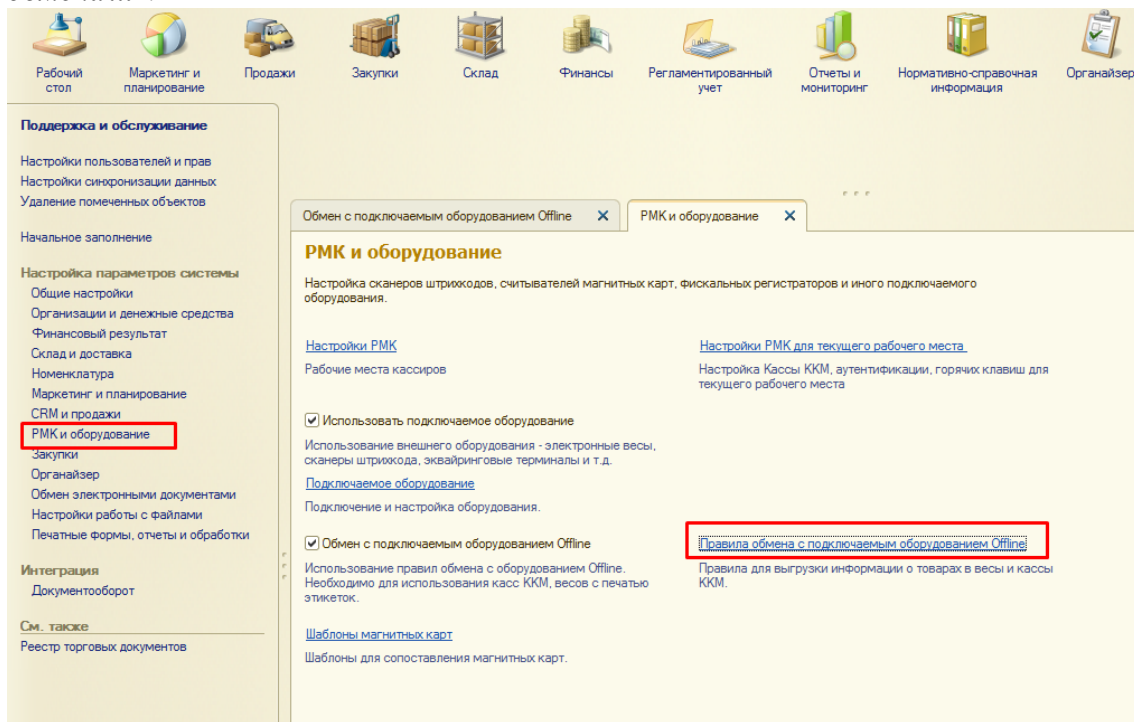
Рабочий стол
Маркетинг и планирование
Продажи
Закупки
Склад
Финансы
Регламентированный учет
Отчеты и мониторинг
Нормативно-справочная информация
Органайзер

Поддержка и обслуживание

Настройки пользователей и прав
Настройки синхронизации данных
Удаление помеченных объектов

Начальное заполнение

Настройка параметров системы
Общие настройки
Организации и денежные средства
Финансовый результат
Склад и доставка
Номенклатура
Маркетинг и планирование
CRM и продажи
РМК и оборудование
Закупки
Органайзер
Обмен электронными документами
Настройки работы с файлами
Печатные формы, отчеты и обработки

Интеграция
Документооборот

См. также
Реестр торговых документов

Обмен с подключаемым оборудованием Offline ✕
РМК и оборудование ✕

РМК и оборудование

Настройка сканеров штрихкодов, считывателей магнитных карт, фискальных регистраторов и иного подключаемого оборудования.

Настройки РМК
Рабочие места кассиров

Настройки РМК для текущего рабочего места
Настройка Кассы ККМ, аутентификации, горячих клавиш для текущего рабочего места

Использовать подключаемое оборудование
Использование внешнего оборудования - электронные весы, сканеры штрихкода, эквайринговые терминалы и т.д.
Подключаемое оборудование
Подключение и настройка оборудования.

Обмен с подключаемым оборудованием Offline
Использование правил обмена с оборудованием Offline. Необходимо для использования касс ККМ, весов с печатью этикеток.

Правила обмена с подключаемым оборудованием Offline
Правила для выгрузки информации о товарах в весы и кассы ККМ.

Шаблоны магнитных карт
Шаблоны для сопоставления магнитных карт.